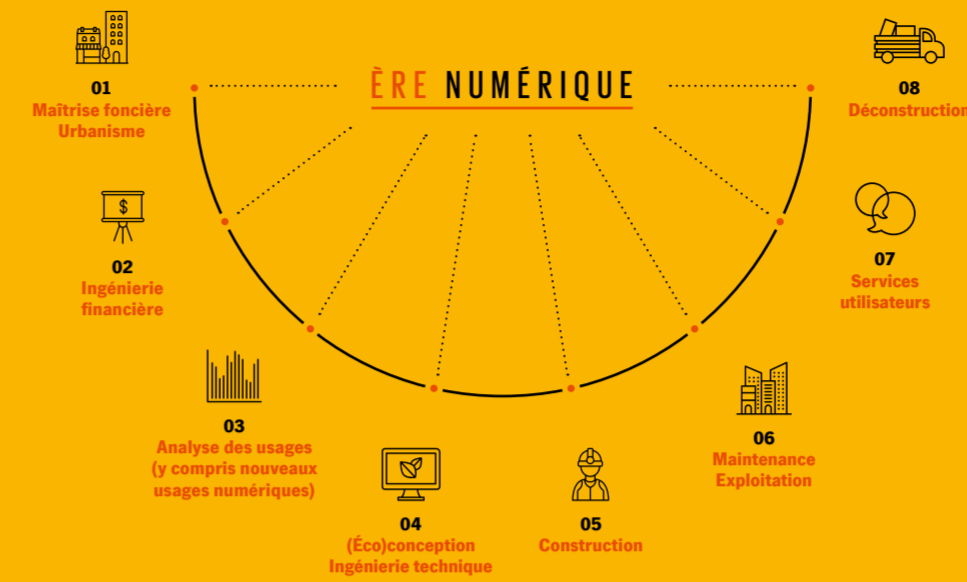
ÈRE NUMÉRIQUE

01
Maîtrise foncière
Urbanisme

02
Ingénierie
financière

03
Analyse des usages
(y compris nouveaux
usages numériques)

04
(Éco)conception
Ingénierie technique

05
Construction

06
Maintenance
Exploitation

07
Services
utilisateurs

08
Déconstruction